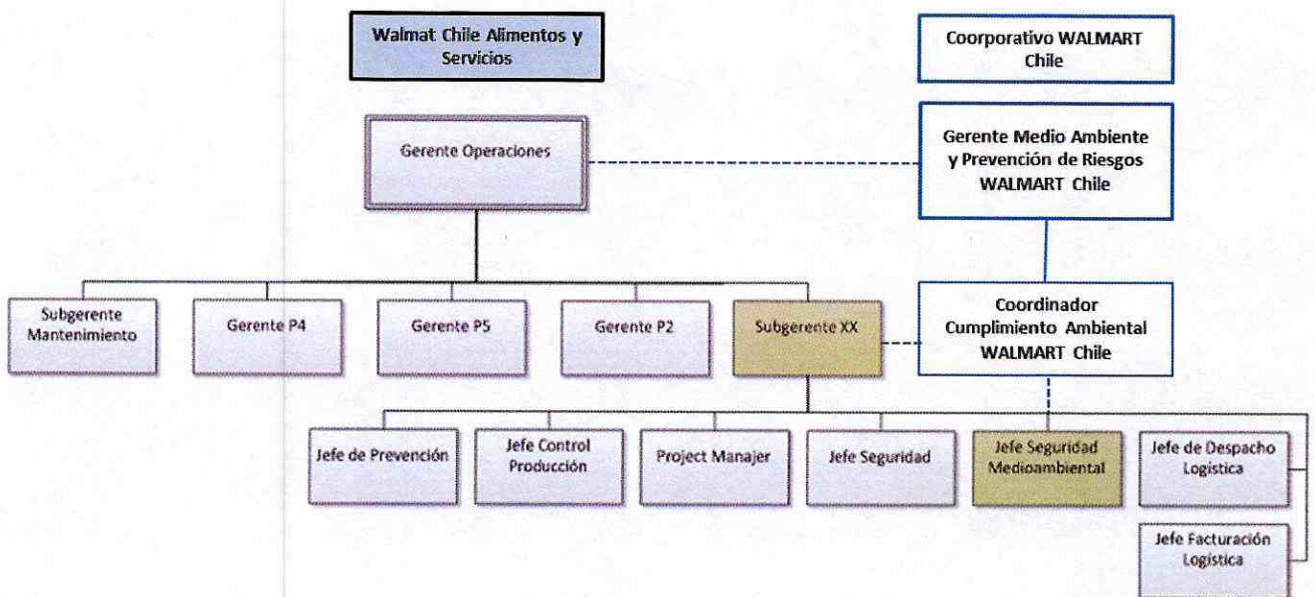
Walmat Chile Alimentos y Servicios

Coorporativo WALMART Chile

Gerente Operaciones

Gerente Medio Ambiente y Prevención de Riesgos WALMART Chile

Subgerente Mantenimiento

Gerente P4

Gerente P5

Gerente P2

Subgerente XX

Coordinador Cumplimiento Ambiental WALMART Chile

Jefe de Prevención

Jefe Control Producción

Project Manajer

Jefe Seguridad

Jefe Seguridad Medioambiental

Jefe de Despacho Logística

Jefe Facturación Logística